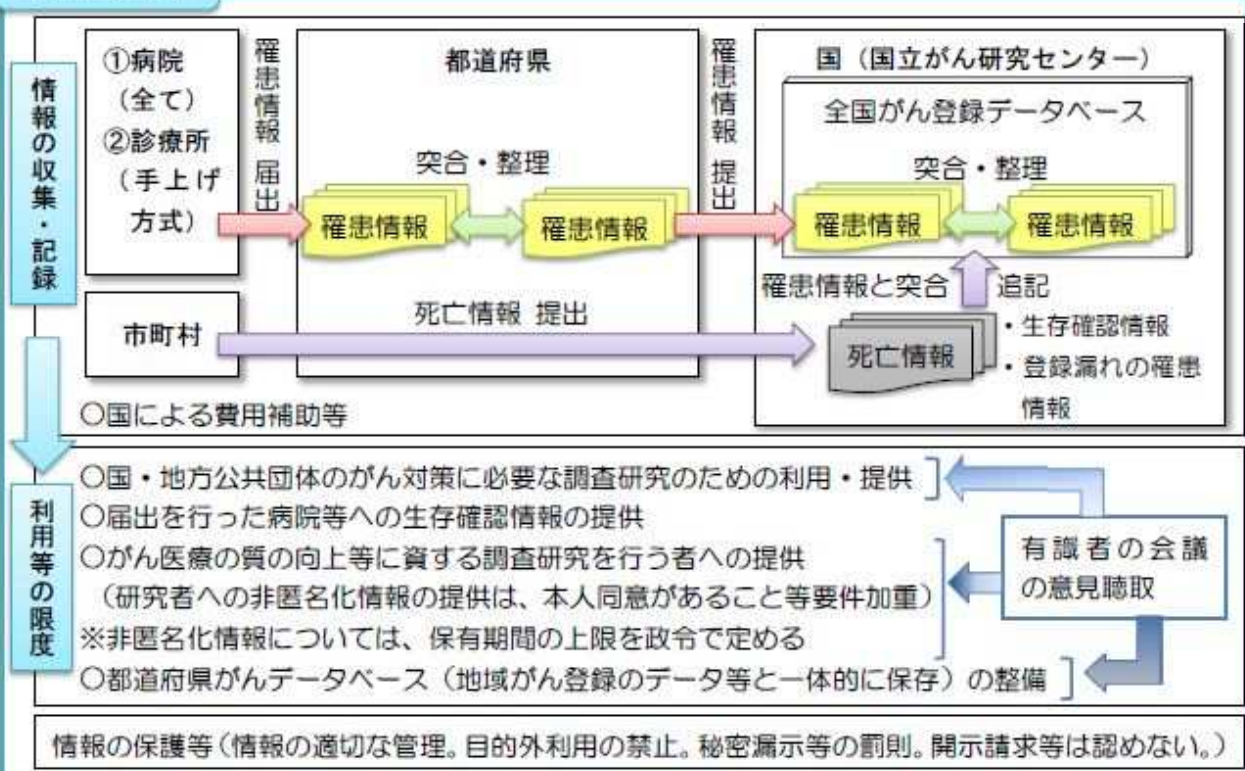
情報の収集・記録

①病院
（全て）
②診療所
（手上げ方式）

罹患情報 届出

都道府県

突合・整理

罹患情報

罹患情報

罹患情報 提出

国（国立がん研究センター）

全国がん登録データベース

突合・整理

罹患情報

罹患情報

罹患情報と突合

追記

市町村

死亡情報 提出

死亡情報

・生存確認情報
・登録漏れの罹患情報

○国による費用補助等

利用等の限度

○国・地方公共団体のがん対策に必要な調査研究のための利用・提供
○届出を行った病院等への生存確認情報の提供
○がん医療の質の向上等に資する調査研究を行う者への提供
（研究者への非匿名化情報の提供は、本人同意があること等要件加重）
※非匿名化情報については、保有期間の上限を政令で定める
○都道府県がんデータベース（地域がん登録のデータ等と一体的に保存）の整備

有識者の会議の意見聴取

情報の保護等（情報の適切な管理。目的外利用の禁止。秘密漏示等の罰則。開示請求等は認めない。）